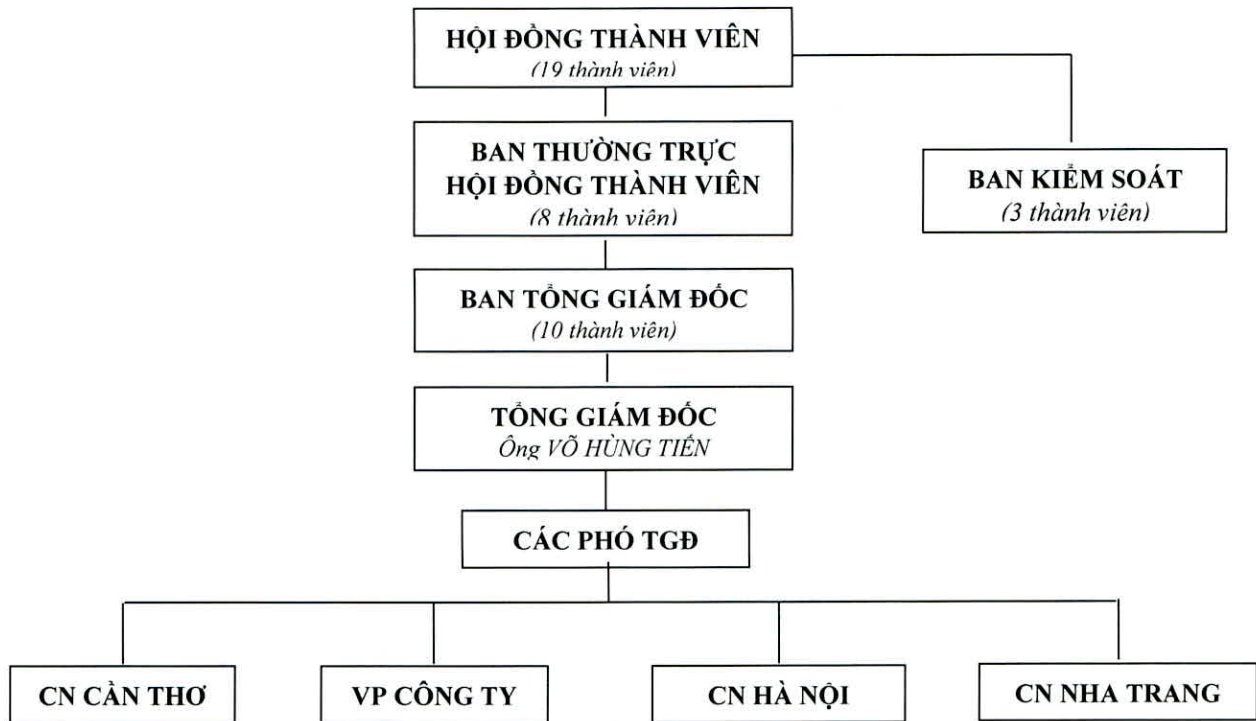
HỘI ĐỒNG THÀNH VIÊN
(19 thành viên)

BAN THƯỜNG TRỰC
HỘI ĐỒNG THÀNH VIÊN
(8 thành viên)

BAN KIỂM SOÁT
(3 thành viên)

BAN TỔNG GIÁM ĐỐC
(10 thành viên)

TỔNG GIÁM ĐỐC
Ông VÕ HÙNG TIẾN

CÁC PHÓ TGĐ

CN CẦN THƠ

VP CÔNG TY

CN HÀ NỘI

CN NHA TRANG